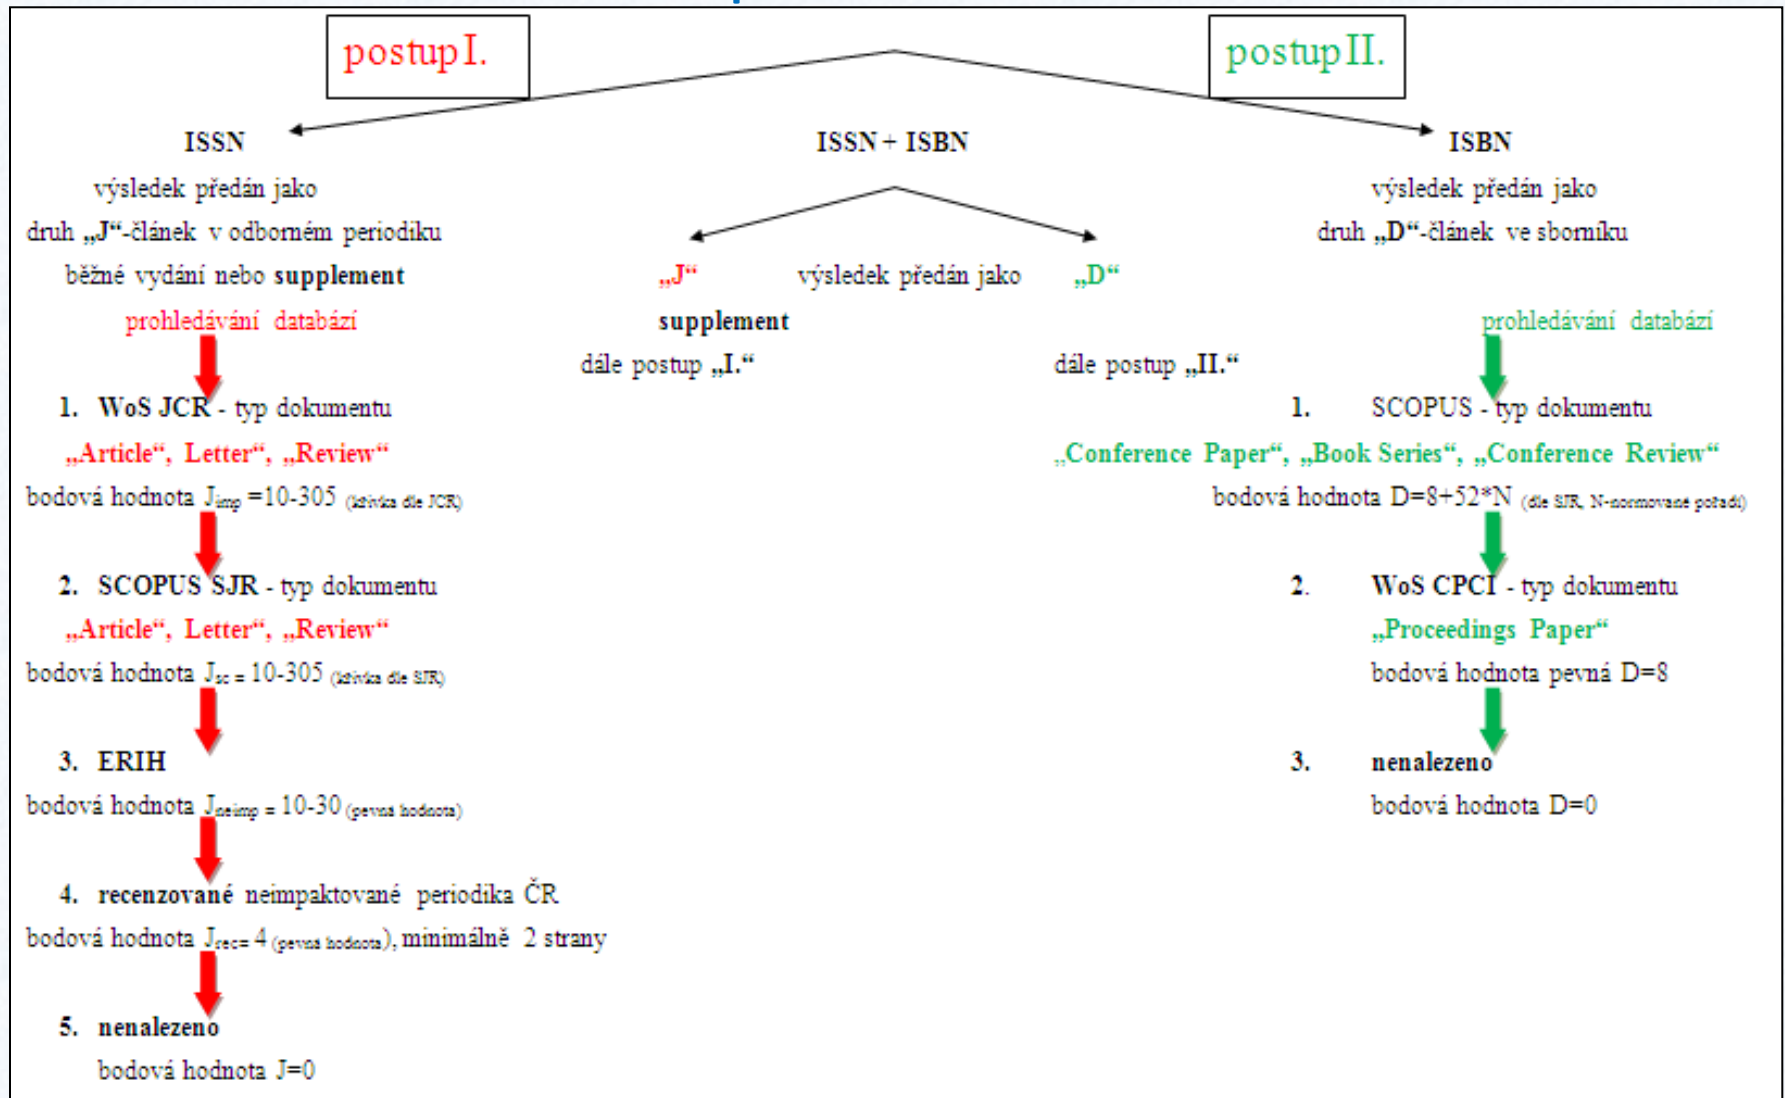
postup I.

postup II.

ISSN

výsledek předán jako

druh „J“-článek v odborném periodiku

běžné vydání nebo supplement

prohledávání databází

1. WoS JCR - typ dokumentu

„Article“, Letter“, „Review“

bodová hodnota $J_{imp}$ =10-305 (křivka dle JCR)

2. SCOPUS SJR - typ dokumentu

„Article“, Letter“, „Review“

bodová hodnota $J_{sc}$ = 10-305 (křivka dle SJR)

3. ERIH

bodová hodnota $J_{neimp}$ = 10-30 (pevná hodnota)

4. recenzované neimpaktované periodika ČR

bodová hodnota $J_{rec}$= 4 (pevná hodnota), minimálně 2 strany

5. nenalezeno

bodová hodnota J=0

ISSN + ISBN

„J“ výsledek předán jako „D“

supplement

dále postup „I.“

dále postup „II.“

ISBN

výsledek předán jako

druh „D“-článek ve sborníku

prohledávání databází

1. SCOPUS - typ dokumentu

„Conference Paper“, „Book Series“, „Conference Review“

bodová hodnota D=8+52*N (dle SJR, N-normované pořadí)

2. WoS CPCI - typ dokumentu

„Proceedings Paper“

bodová hodnota pevná D=8

3. nenalezeno

bodová hodnota D=0